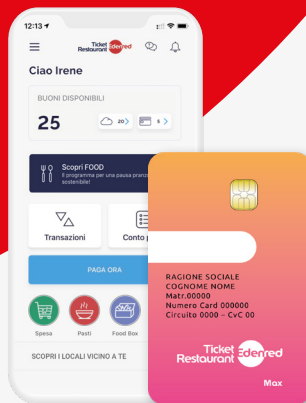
12:13

Ticket Restaurant Edenred

Ciao Irene

BUONI DISPONIBILI

25

20

5

Scopri FOOD

Il programma per una pausa pranzo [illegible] sostenibile!

Transazioni

Conto p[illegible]

PAGA ORA

Spesa

Pasti

Food Box

SCOPRI I LOCALI VICINO A TE

RAGIONE SOCIALE
COGNOME NOME
Matr.00000
Numero Card 000000
Circuito 0000 – CvC 00

Ticket Restaurant Edenred

Max